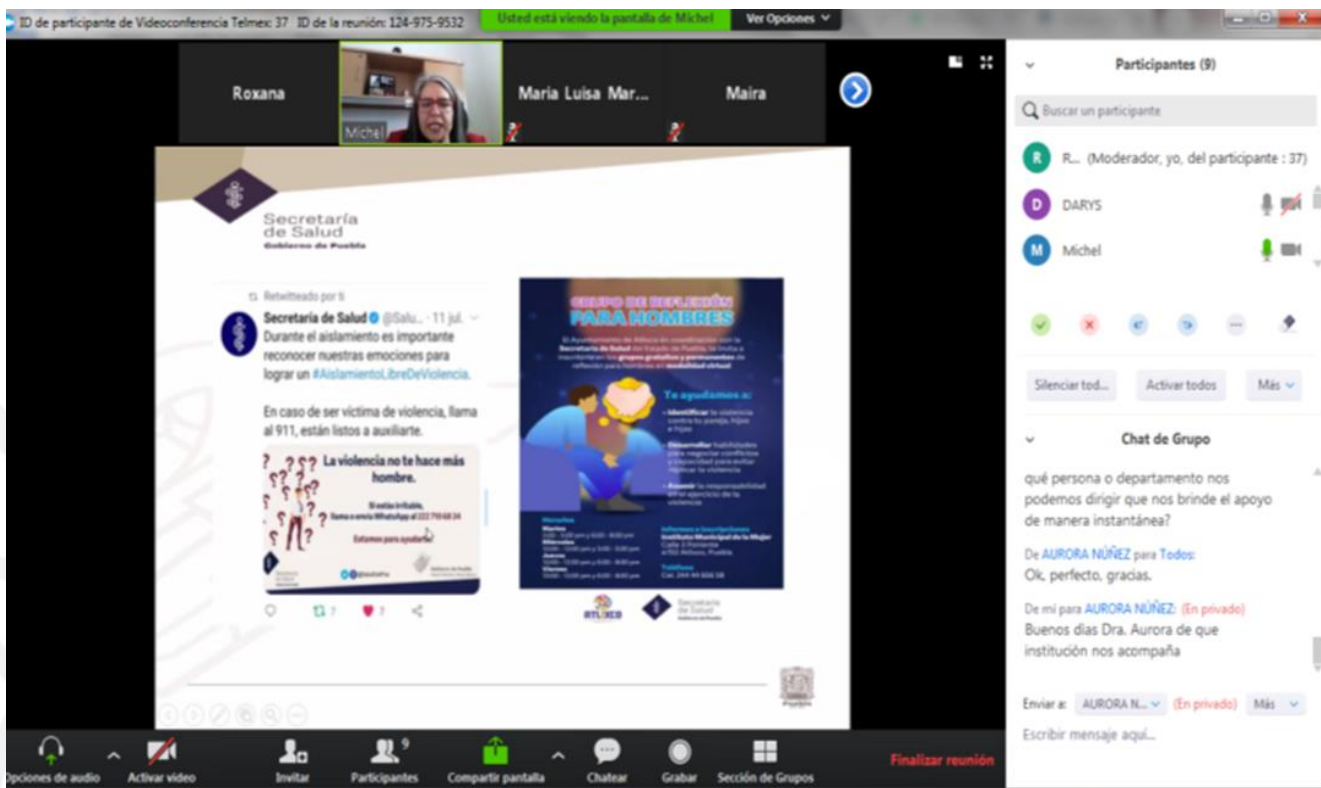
ID de participante de Videoconferencia Telmex: 37 ID de la reunión: 124-975-9532

Usted está viendo la pantalla de Michel

Ver Opciones

Roxana

Michel

Maria Luisa Mar...

Maira

Secretaría de Salud
Gobierno de Puebla

Retwitteado por ti

Secretaría de Salud @Salu... · 11 jul.
Durante el aislamiento es importante reconocer nuestras emociones para lograr un #AislamientoLibreDeViolencia.

En caso de ser víctima de violencia, llama al 911, están listos a auxiliarte.

La violencia no te hace más hombre.

Estamos para ayudarte

7 7

GRUPO DE REFLEXIÓN PARA HOMBRES

Te ayudamos a:

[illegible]

Secretaría de Salud

Participantes (9)

Buscar un participante

R... (Moderador, yo, del participante : 37)

DARYS

Michel

Silenciar tod...

Activar todos

Más

Chat de Grupo

qué persona o departamento nos podemos dirigir que nos brinde el apoyo de manera instantánea?

De AURORA NUÑEZ para Todos:
Ok, perfecto, gracias.

De mí para AURORA NUÑEZ: (En privado)
Buenos días Dra. Aurora de que institución nos acompaña

Enviar a: AURORA N... (En privado) Más

Escribir mensaje aquí...

Opciones de audio

Activar video

Invitar

Participantes 9

Compartir pantalla

Chatear

Grabar

Sección de Grupos

Finalizar reunión